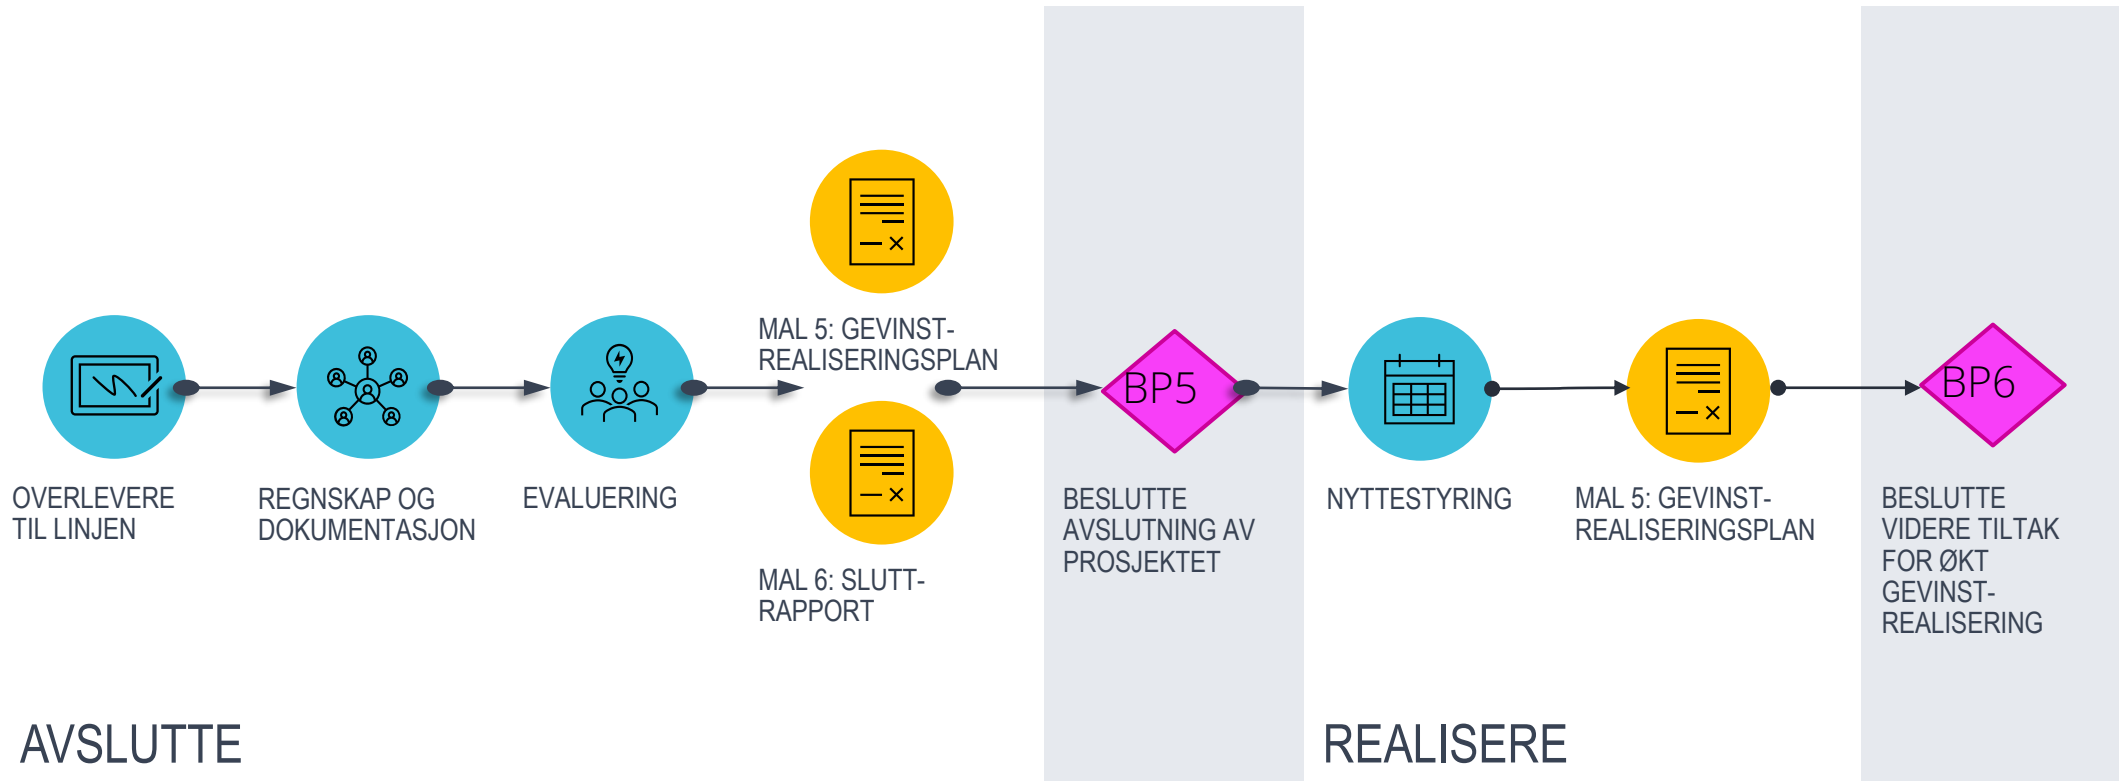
OVERLEVERE TIL LINJEN

REGNSKAP OG DOKUMENTASJON

EVALUERING

MAL 5: GEVINST-REALISERINGSPLAN

MAL 6: SLUTT-RAPPORT

BP5

BESLUTTE AVSLUTNING AV PROSJEKTET

NYTTESTYRING

MAL 5: GEVINST-REALISERINGSPLAN

BP6

BESLUTTE VIDERE TILTAK FOR ØKT GEVINST-REALISERING

AVSLUTTE

REALISERE